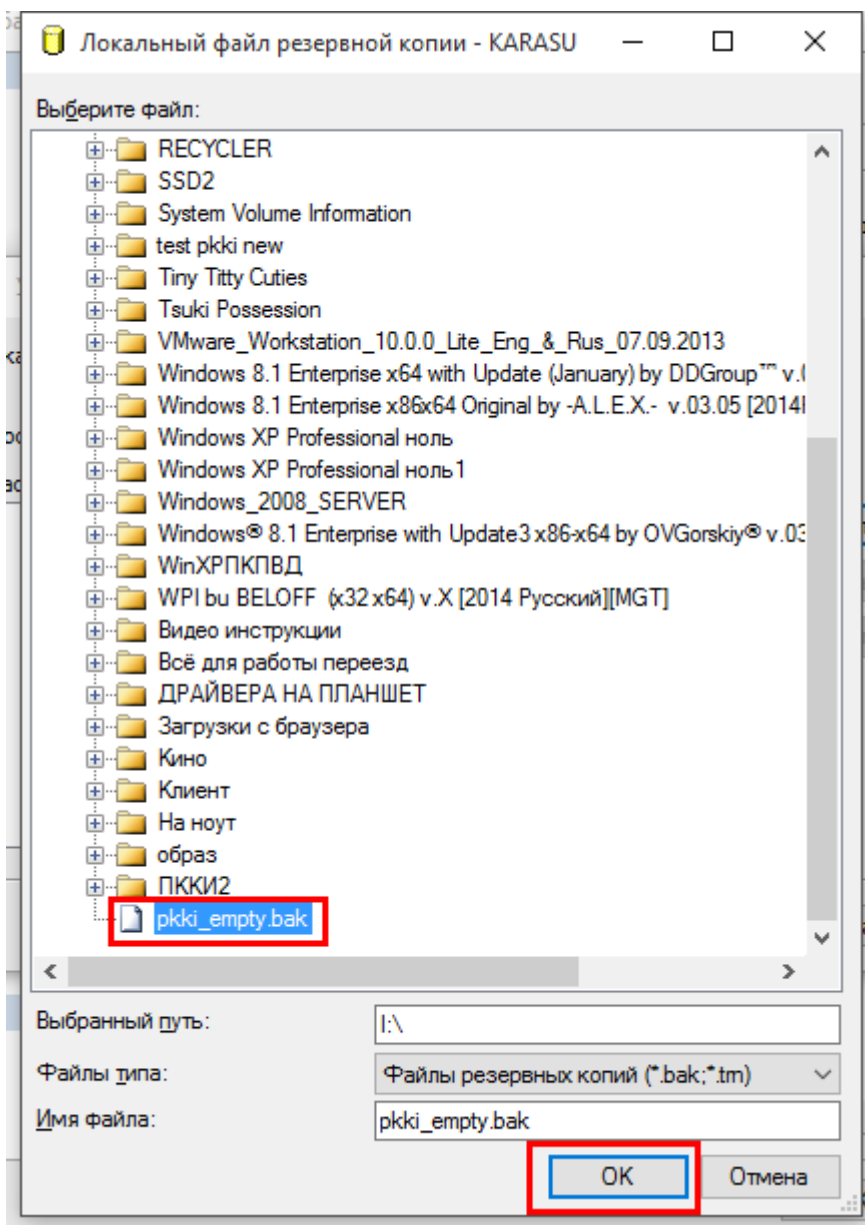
Локальный файл резервной копии - KARASU

Выберите файл:

RECYCLER
SSD2
System Volume Information
test pkki new
Tiny Titty Cuties
Tsuki Possession
VMware_Workstation_10.0.0_Lite_Eng_&_Rus_07.09.2013
Windows 8.1 Enterprise x64 with Update (January) by DDGroup™ v.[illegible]
Windows 8.1 Enterprise x86x64 Original by -A.L.E.X.- v.03.05 [2014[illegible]
Windows XP Professional ноль
Windows XP Professional ноль1
Windows_2008_SERVER
Windows® 8.1 Enterprise with Update3 x86-x64 by OVGorskiy® v.03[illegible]
WinXPПКПВД
WPI bu BELOFF (x32 x64) v.X [2014 Русский][MGT]
Видео инструкции
Всё для работы переезд
ДРАЙВЕРА НА ПЛАНШЕТ
Загрузки с браузера
Кино
Клиент
На ноут
образ
ПККИ2
pkki_empty.bak

Выбранный путь: I:\
Файлы типа: Файлы резервных копий (*.bak;*.tm)
Имя файла: pkki_empty.bak

OK
Отмена